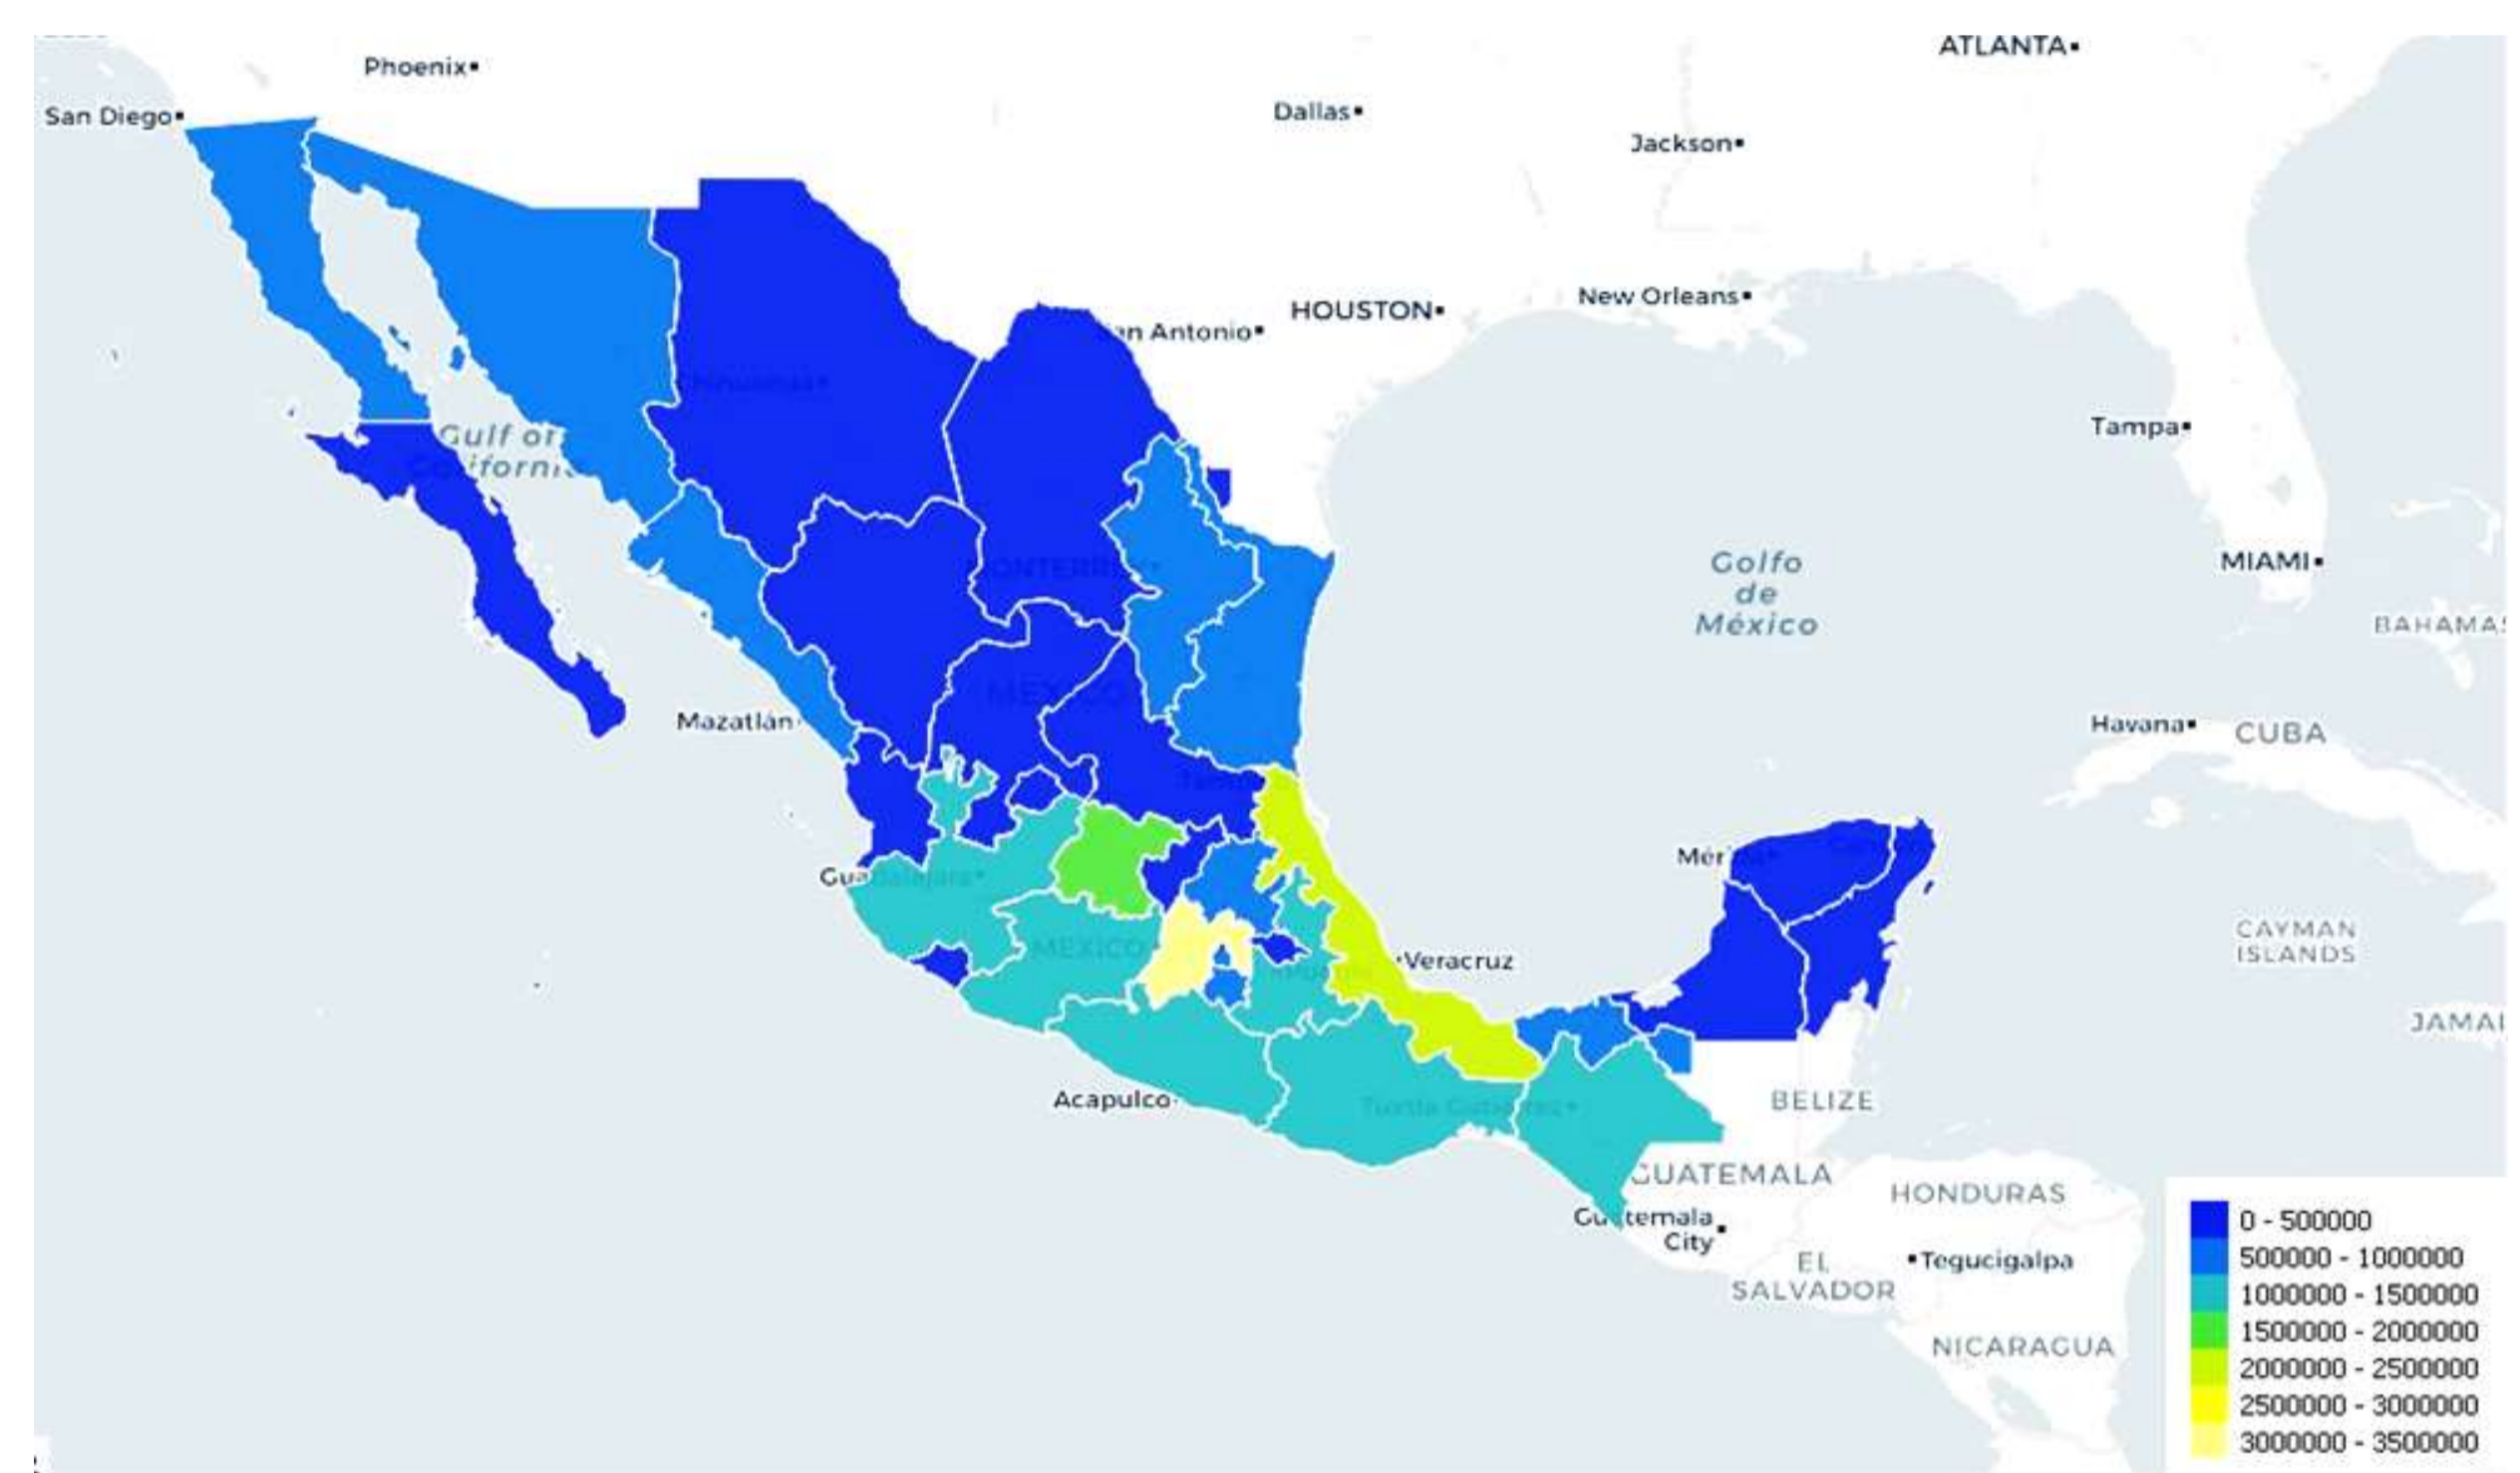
ATLANTA
Phoenix
San Diego
Dallas
Jackson
New Orleans
HOUSTON
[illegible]n Antonio
Tampa
Gulf of
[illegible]ifornia
Golfo
de
México
MIAMI
BAHAMAS
Mazatlán
Havana
CUBA
Mér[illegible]
Gu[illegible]
Veracruz
CAYMAN ISLANDS
JAMAI
Acapulco
BELIZE
GUATEMALA
HONDURAS
Gu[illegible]temala City
EL SALVADOR
Tegucigalpa
NICARAGUA
0 - 500000
500000 - 1000000
1000000 - 1500000
1500000 - 2000000
2000000 - 2500000
2500000 - 3000000
3000000 - 3500000